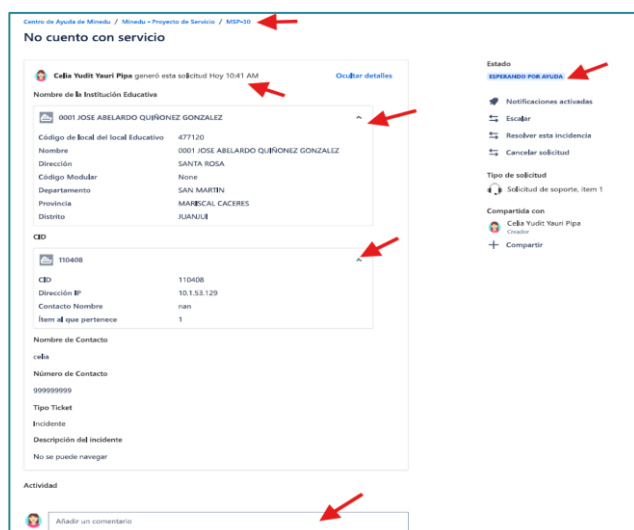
Centro de Ayuda de Minedu / Minedu - Proyecto de Servicio / MSP-30

No cuento con servicio

Celia Yudit Yauri Pipa generó esta solicitud Hoy 10:41 AM

Ocultar detalles

Nombre de la Institución Educativa

0001 JOSE ABELARDO QUIÑONEZ GONZALEZ

| | |
|---|---|
| Código de local del local Educativo | 477120 |
| Nombre | 0001 JOSE ABELARDO QUIÑONEZ GONZALEZ |
| Dirección | SANTA ROSA |
| Código Modular | None |
| Departamento | SAN MARTIN |
| Provincia | MARISCAL CACERES |
| Distrito | JUANJUI |

CID

110408

| | |
|---|---|
| CID | 110408 |
| Dirección IP | 10.1.53.129 |
| Contacto Nombre | nan |
| Ítem al que pertenece | 1 |

Nombre de Contacto

celia

Número de Contacto

999999999

Tipo Ticket

Incidente

Descripción del incidente

No se puede navegar

Actividad

Añadir un comentario

Estado

ESPERANDO POR AYUDA

Notificaciones activadas

Escalar

Resolver esta incidencia

Cancelar solicitud

Tipo de solicitud

Solicitud de soporte, item 1

Compartida con

Celia Yudit Yauri Pipa
Creador

Compartir